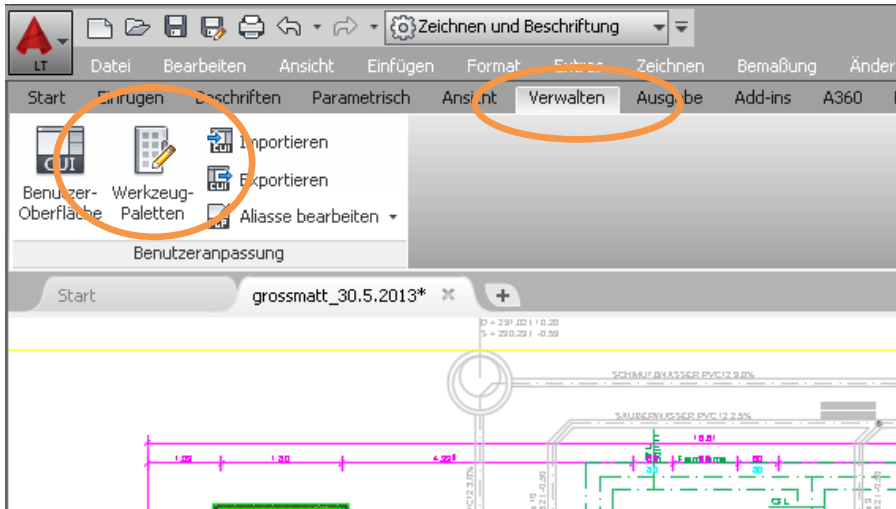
LT

Zeichnen und Beschriftung

Datei Bearbeiten Ansicht Einfügen Format Extras Zeichnen Bemaßung Änder

Start Einfügen Beschriften Parametrisch Ansicht Verwalten Ausgabe Add-ins A360

CUI
Benutzer-Oberfläche

Werkzeug-Paletten

Importieren
Exportieren
Aliasse bearbeiten

Benutzeranpassung

Start grossmatt_30.5.2013*

SCHMUTZWASSER PVC 12 3.0%
SAUBERWASSER PVC 12 2.5%